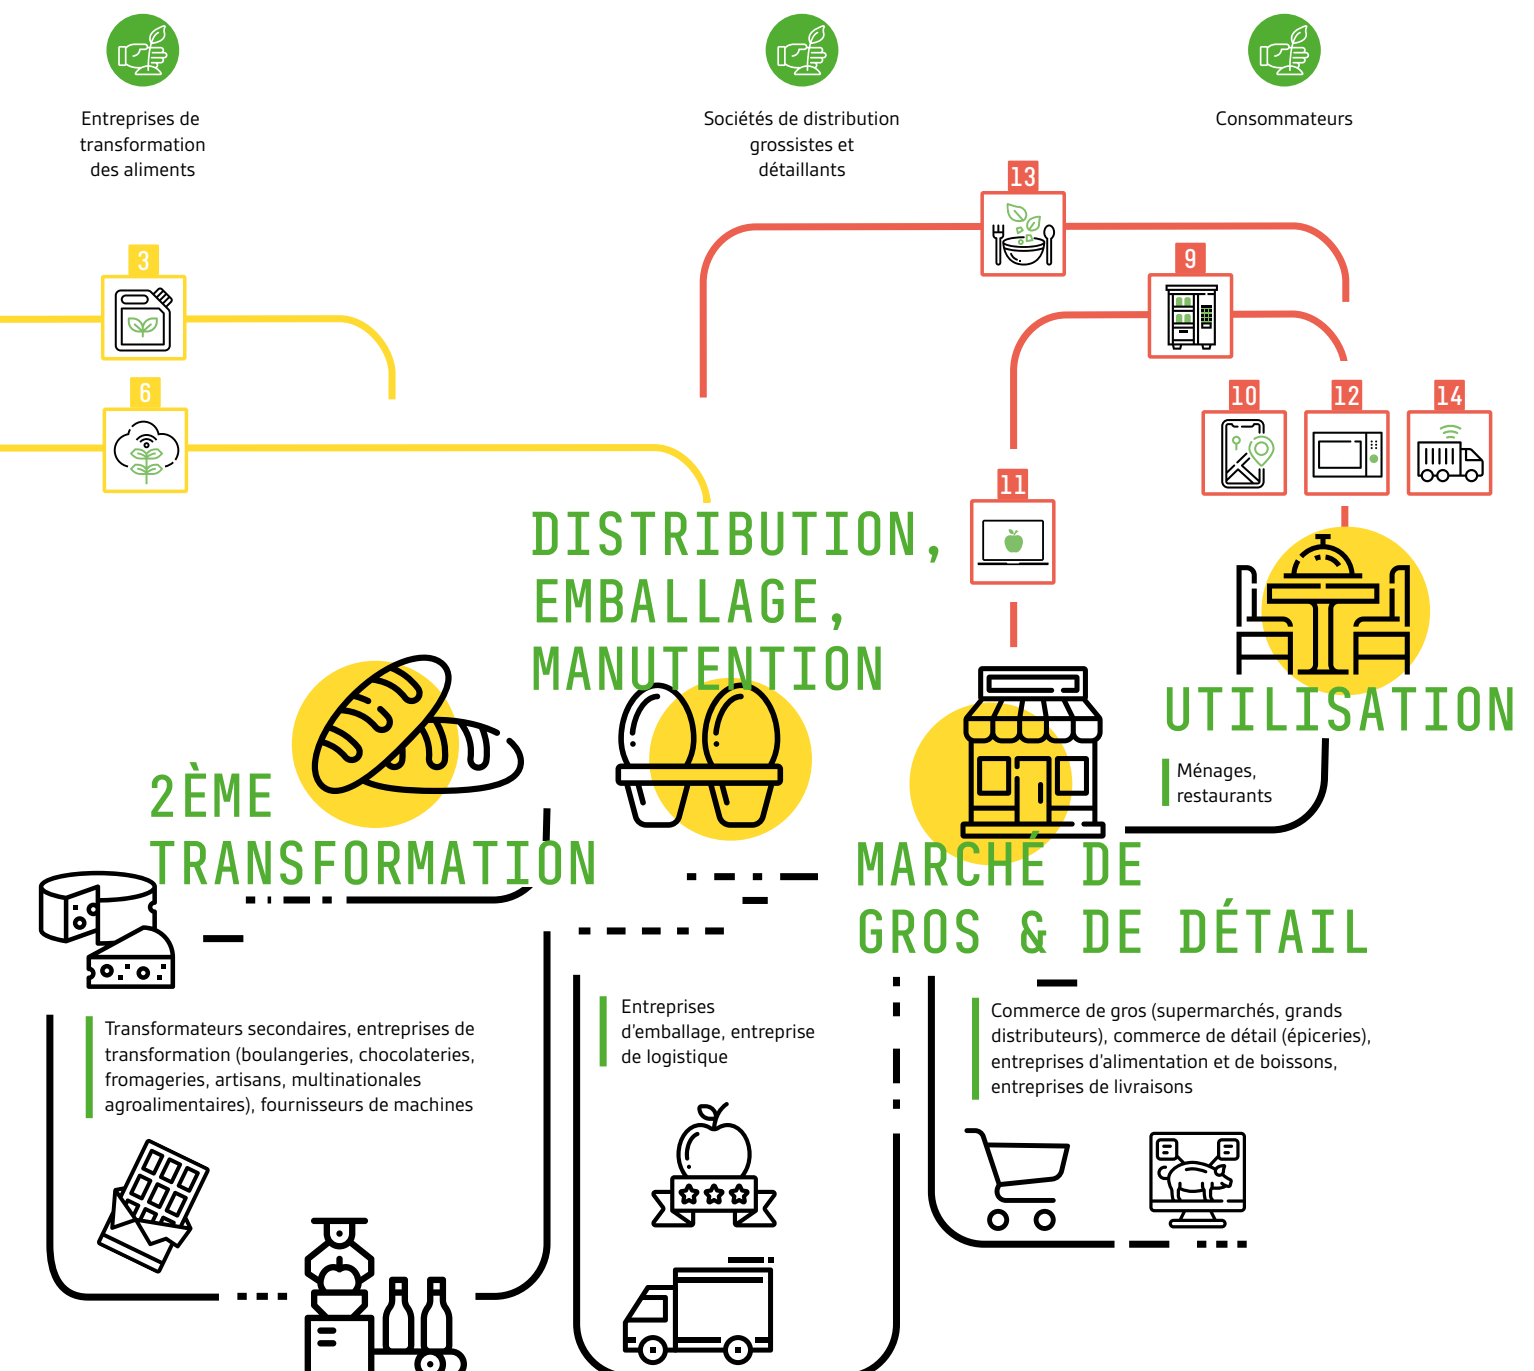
Entreprises de transformation des aliments

Sociétés de distribution grossistes et détaillants

Consommateurs

13

9

3

6

10

12

14

11

DISTRIBUTION, EMBALLAGE, MANUTENTION

UTILISATION

Ménages, restaurants

2ÈME TRANSFORMATION

MARCHÉ DE GROS & DE DÉTAIL

Transformateurs secondaires, entreprises de transformation (boulangeries, chocolateries, fromageries, artisans, multinationales agroalimentaires), fournisseurs de machines

Entreprises d'emballage, entreprise de logistique

Commerce de gros (supermarchés, grands distributeurs), commerce de détail (épiceries), entreprises d'alimentation et de boissons, entreprises de livraisons